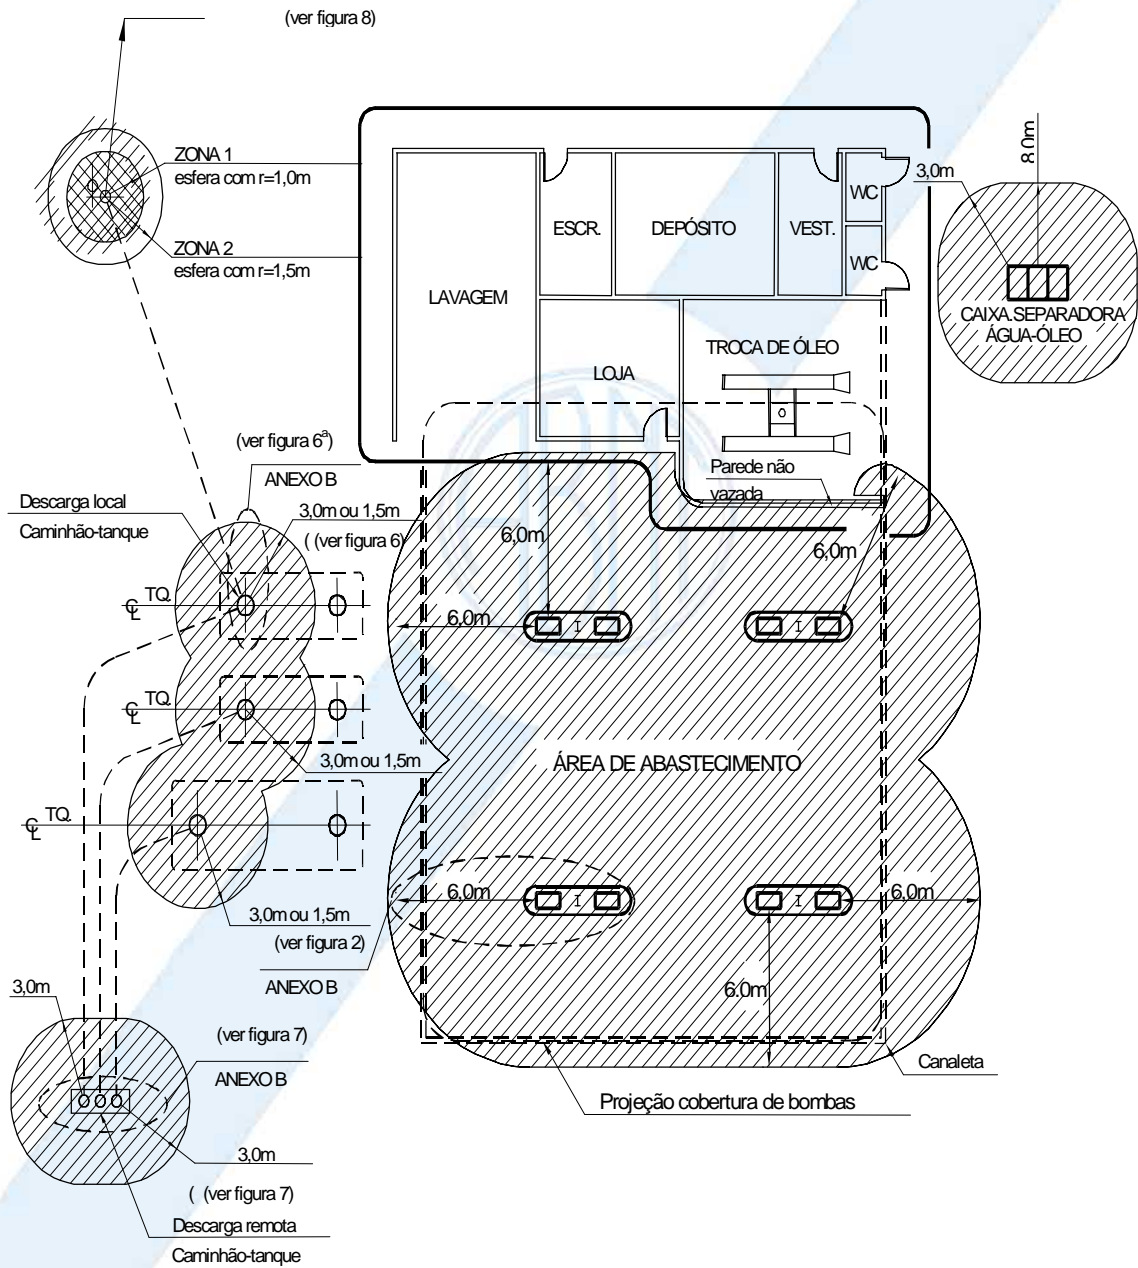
(ver figura 8)

ZONA 1
esfera com r=1,0m

ZONA 2
esfera com r=1,5m

LAVAGEM

ESCR.

DEPÓSITO

VEST.

WC

WC

LOJA

TROCA DE ÓLEO

8,0m

3,0m

CAIXA.SEPARADORA
ÁGUA-ÓLEO

(ver figura 6$^{a}$)

ANEXO B

Descarga local

Caminhão-tanque

3,0m ou 1,5m

( (ver figura 6)

Parede não vazada

6,0m

6,0m

TQ

6,0m

TQ

3,0m ou 1,5m

ÁREA DE ABASTECIMENTO

TQ

6,0m

6,0m

3,0m ou 1,5m

(ver figura 2)

ANEXO B

6.0m

3,0m

(ver figura 7)

ANEXO B

3,0m

( (ver figura 7)

Descarga remota

Caminhão-tanque

Canaleta

Projeção cobertura de bombas